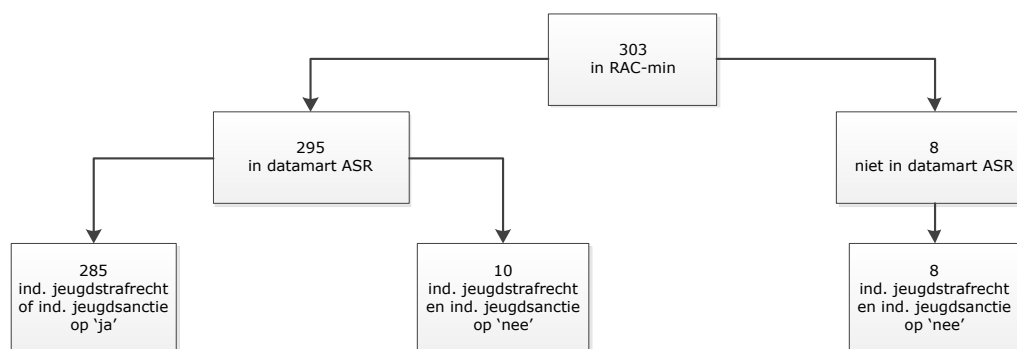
303
in RAC-min

295
in datamart ASR

8
niet in datamart ASR

285
ind. jeugdstrafrecht of ind. jeugdsanctie op 'ja'

10
ind. jeugdstrafrecht en ind. jeugdsanctie op 'nee'

8
ind. jeugdstrafrecht en ind. jeugdsanctie op 'nee'